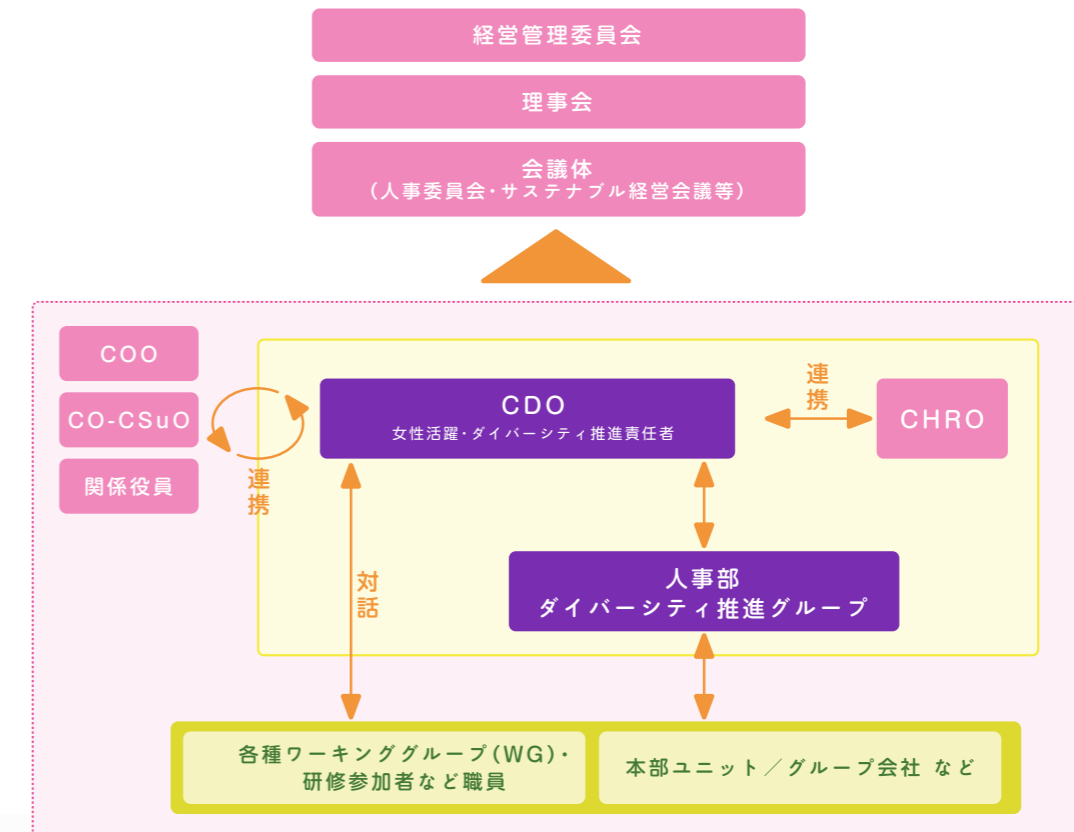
経営管理委員会

理事会

会議体
（人事委員会・サステナブル経営会議等）

COO

CO-CSuO

関係役員

連携

CDO
女性活躍・ダイバーシティ推進責任者

連携

CHRO

対話

人事部
ダイバーシティ推進グループ

各種ワーキンググループ（WG）・研修参加者など職員

本部ユニット／グループ会社 など